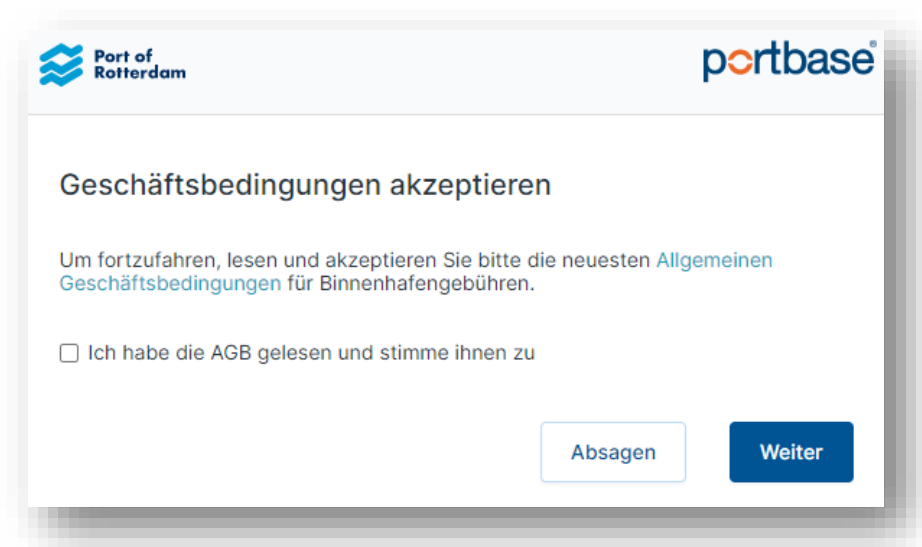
Port of Rotterdam

portbase®

Geschäftsbedingungen akzeptieren

Um fortzufahren, lesen und akzeptieren Sie bitte die neuesten Allgemeinen Geschäftsbedingungen für Binnenhafengebühren.

Ich habe die AGB gelesen und stimme ihnen zu

Absagen

Weiter